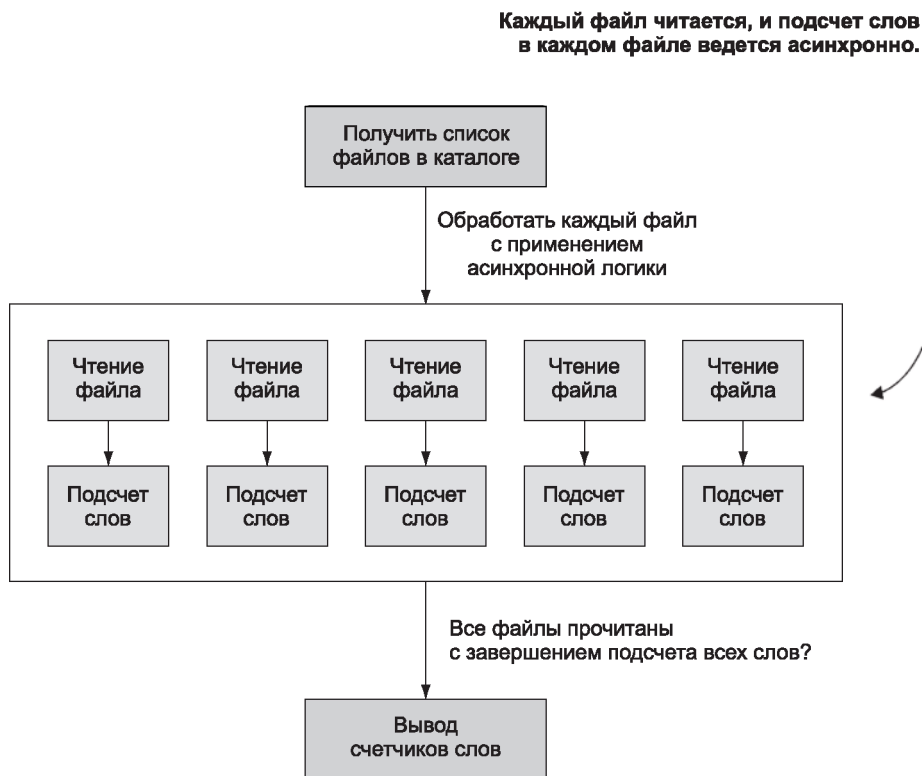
Каждый файл читается, и подсчет слов в каждом файле ведется асинхронно.

Получить список файлов в каталоге

Обработать каждый файл с применением асинхронной логики

Чтение файла

Подсчет слов

Чтение файла

Подсчет слов

Чтение файла

Подсчет слов

Чтение файла

Подсчет слов

Чтение файла

Подсчет слов

Все файлы прочитаны с завершением подсчета всех слов?

Вывод счетчиков слов